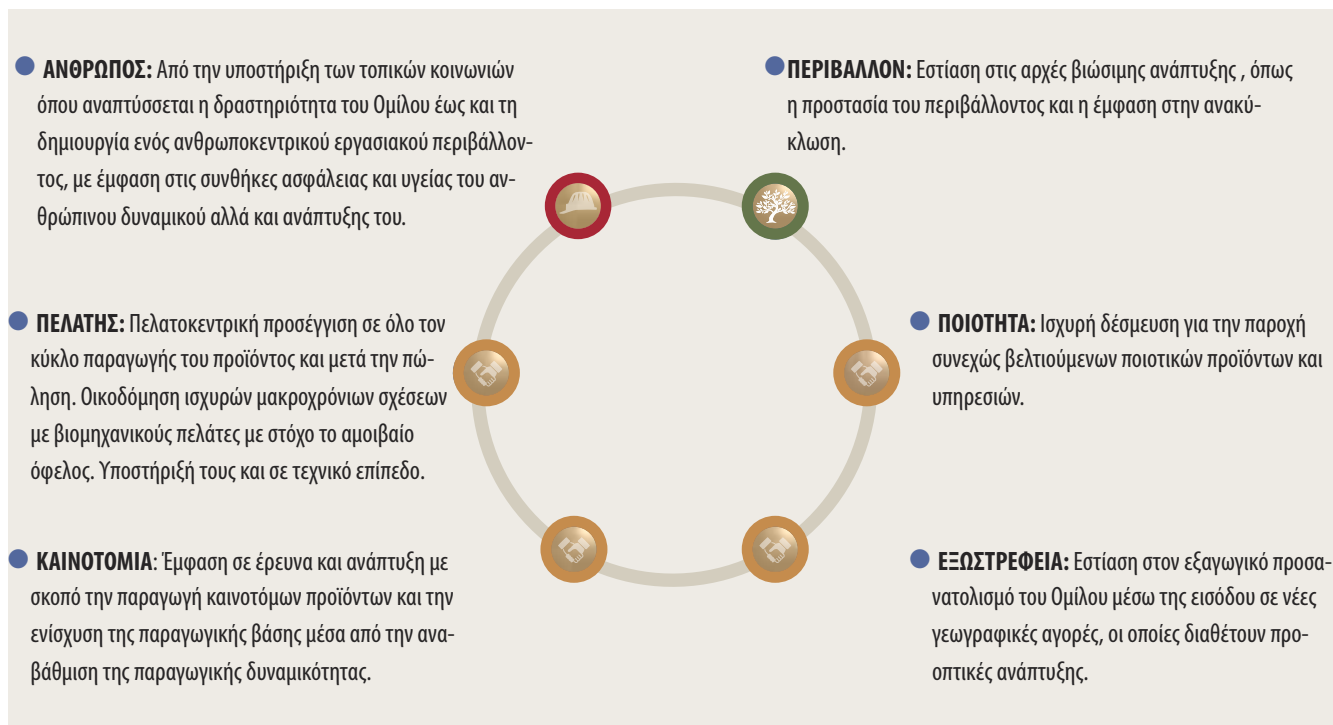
ΑΝΘΡΩΠΟΣ: Από την υποστήριξη των τοπικών κοινωνιών όπου αναπτύσσεται η δραστηριότητα του Ομίλου έως και τη δημιουργία ενός ανθρωποκεντρικού εργασιακού περιβάλλοντος, με έμφαση στις συνθήκες ασφάλειας και υγείας του ανθρώπινου δυναμικού αλλά και ανάπτυξης του.

ΠΕΡΙΒΑΛΛΟΝ: Εστίαση στις αρχές βιώσιμης ανάπτυξης , όπως η προστασία του περιβάλλοντος και η έμφαση στην ανακύκλωση.

ΠΕΛΑΤΗΣ: Πελατοκεντρική προσέγγιση σε όλο τον κύκλο παραγωγής του προϊόντος και μετά την πώληση. Οικοδόμηση ισχυρών μακροχρόνιων σχέσεων με βιομηχανικούς πελάτες με στόχο το αμοιβαίο όφελος. Υποστήριξή τους και σε τεχνικό επίπεδο.

ΠΟΙΟΤΗΤΑ: Ισχυρή δέσμευση για την παροχή συνεχώς βελτιούμενων ποιοτικών προϊόντων και υπηρεσιών.

ΚΑΙΝΟΤΟΜΙΑ: Έμφαση σε έρευνα και ανάπτυξη με σκοπό την παραγωγή καινοτόμων προϊόντων και την ενίσχυση της παραγωγικής βάσης μέσα από την αναβάθμιση της παραγωγικής δυναμικότητας.

ΕΞΩΣΤΡΕΦΕΙΑ: Εστίαση στον εξαγωγικό προσανατολισμό του Ομίλου μέσω της εισόδου σε νέες γεωγραφικές αγορές, οι οποίες διαθέτουν προοπτικές ανάπτυξης.